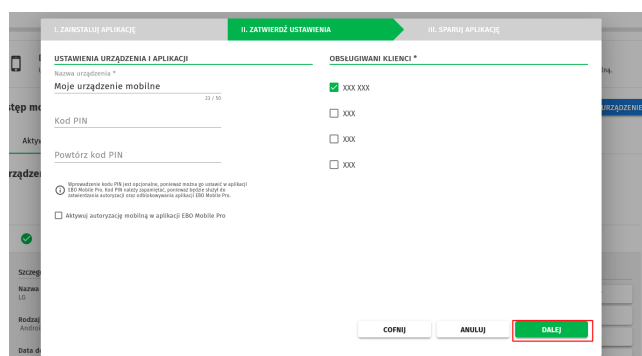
I. ZAINSTALUJ APLIKACJĘ
II. ZATWIERDŹ USTAWIENIA
III. SPARUJ APLIKACJĘ

USTAWIENIA URZĄDZENIA I APLIKACJI

Nazwa urządzenia *
Moje urządzenie mobilne
22 / 50

Kod PIN

Powtórz kod PIN

Wprowadzenie kodu PIN jest opcjonalne, ponieważ można go ustawić w aplikacji EBO Mobile Pro. Kod PIN należy zapamiętać, ponieważ będzie służył do zatwierdzania autoryzacji oraz odblokowywania aplikacji EBO Mobile Pro.

Aktywuj autoryzację mobilną w aplikacji EBO Mobile Pro

OBSŁUGIWANI KLIENCI *

XXX XXX

XXX

XXX

XXX

COFNIJ
ANULUJ
DALEJ

stęp mo
Akty
rządzen
Szczeg
Nazwa
LG
Rodzaj
Andro
Data d
nią.
URZĄDZENIE